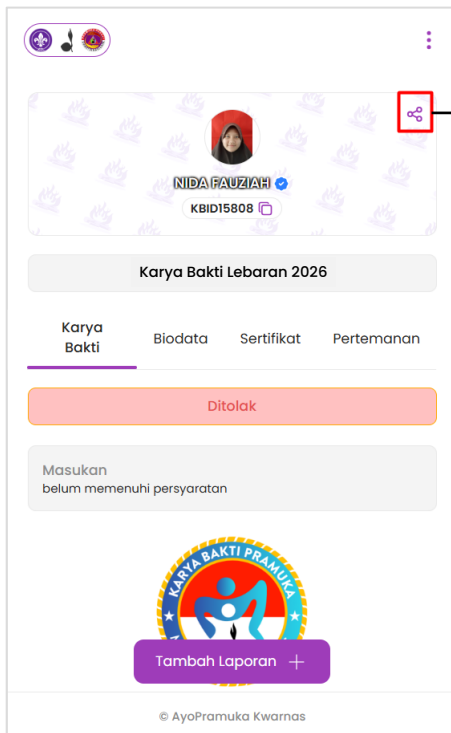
NIDA FAUZIAH

KBID15808

Karya Bakti Lebaran 2026

Karya Bakti

Biodata

Sertifikat

Pertemanan

Ditolak

Masukan

belum memenuhi persyaratan

KARYA BAKTI PRAMUKA

Tambah Laporan +

© AyoPramuka Kwarnas